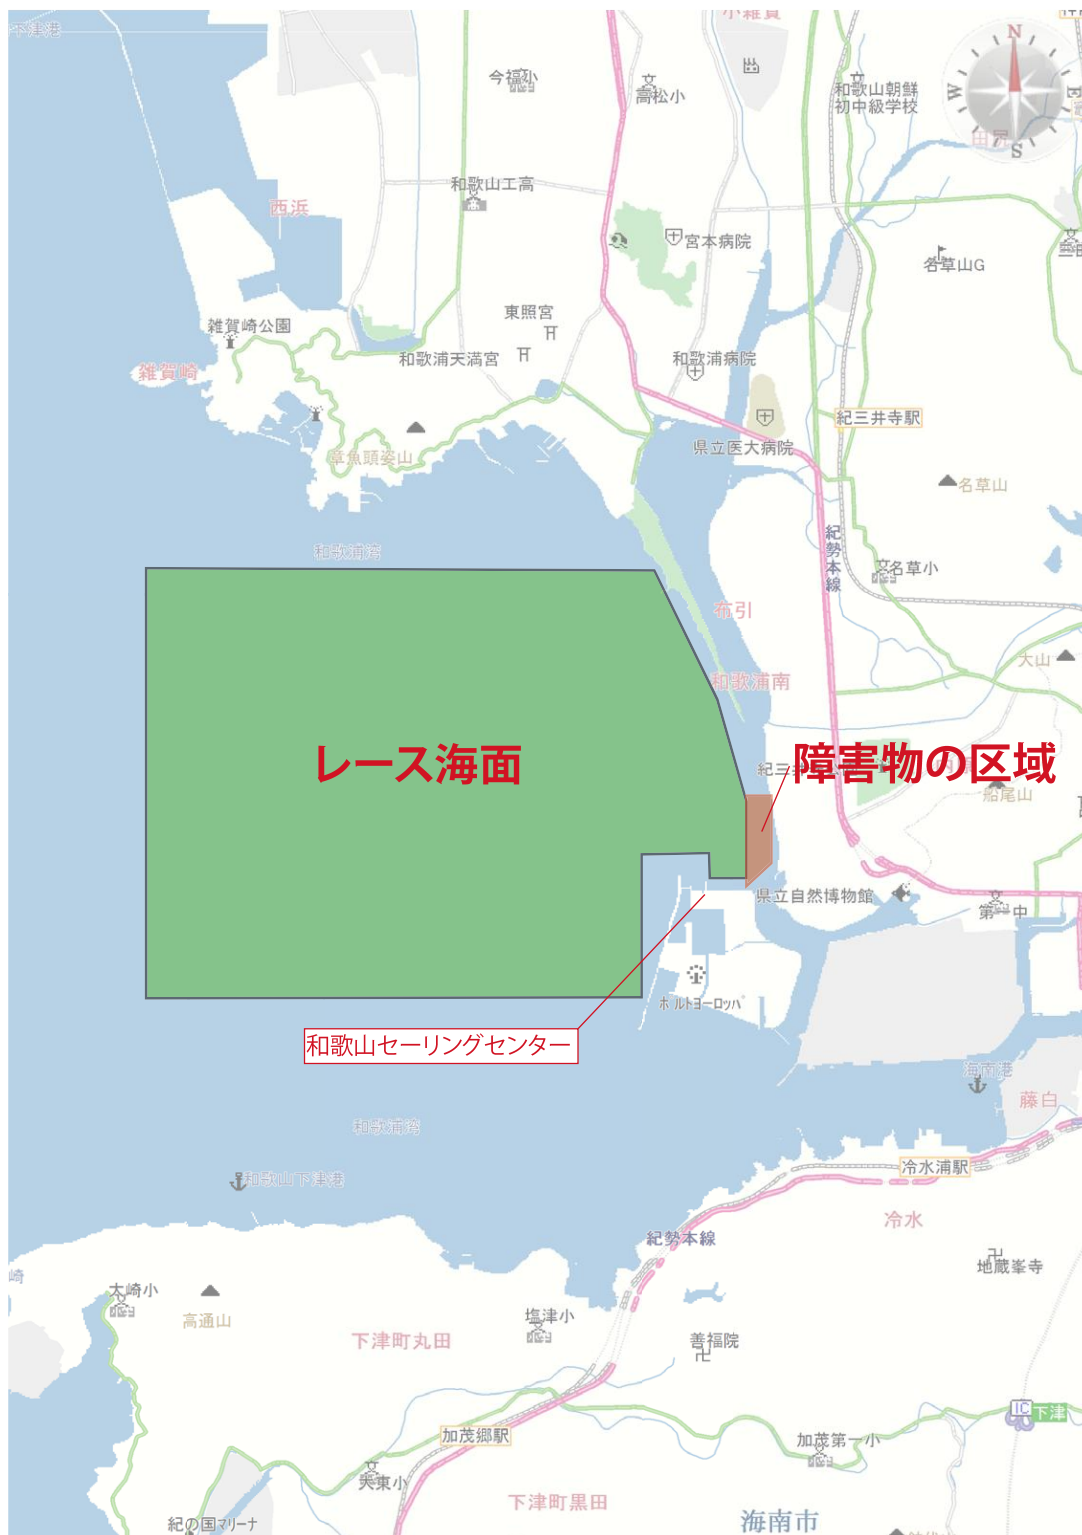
今福小
高松小
和歌山朝鮮初中級学校
N
W
E
S
和歌山工高
西浜
宮本病院
名草山G
雑賀崎公園
東照宮
和歌浦天満宮
和歌浦病院
雑賀崎
紀三井寺駅
県立医大病院
名草山
和歌浦湾
紀勢本線
名草小
布引
大山
和歌浦南
レース海面
障害物の区域
県立自然博物館
第一中
ポルトヨーロッパ
和歌山セーリングセンター
海南港
藤白
和歌浦湾
和歌山下津港
冷水浦駅
冷水
紀勢本線
地蔵峯寺
大崎小
高通山
塩津小
下津町丸田
善福院
下津
加茂郷駅
加茂第一小
大東小
下津町黒田
海南市
紀の国マリーナ